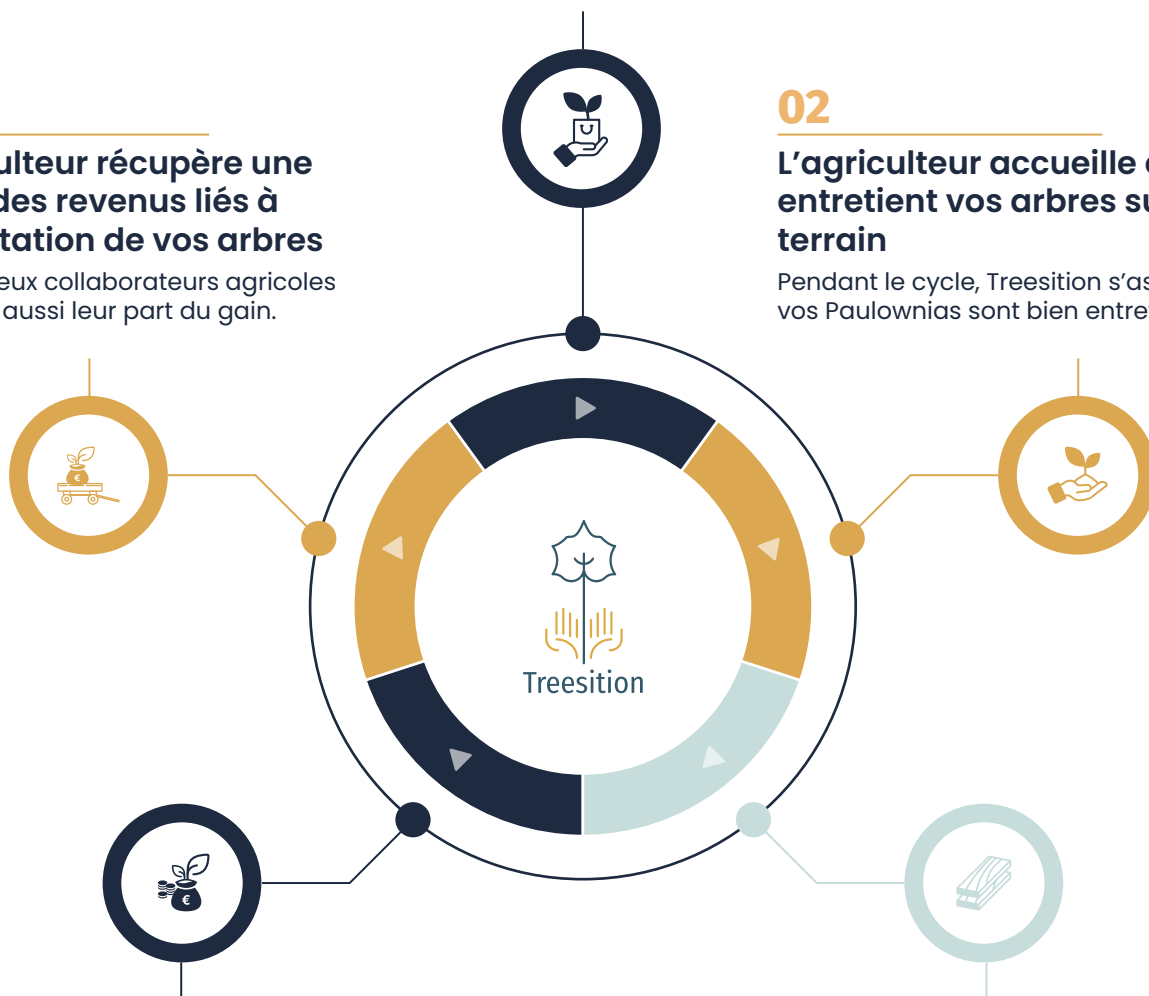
ulteur récupère une des revenus liés à tation de vos arbres

eux collaborateurs agricoles aussi leur part du gain.

02

L'agriculteur accueille e entretient vos arbres su terrain

Pendant le cycle, Treesition s'as vos Paulownias sont bien entret

Treesition